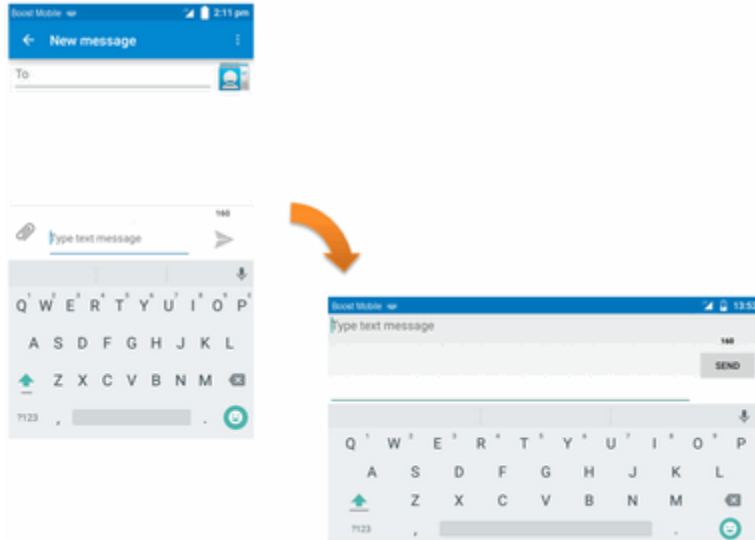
Boost Mobile 2:11 pm

New message

To

160

Type text message

Q W E R T Y U I O P
A S D F G H J K L
Z X C V B N M
?123 ,  .

Boost Mobile 13:52

Type text message

160

SEND

Q W E R T Y U I O P
A S D F G H J K L
Z X C V B N M
?123 ,  .